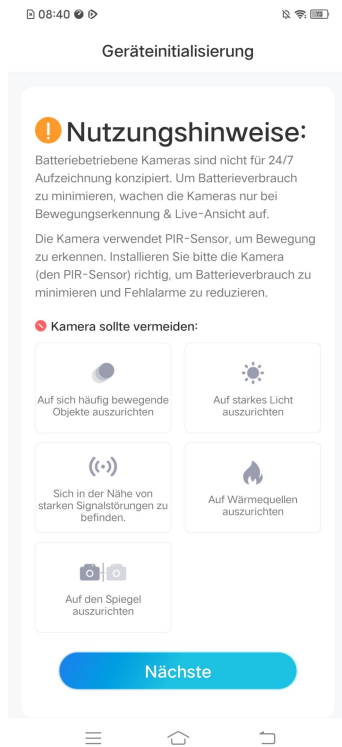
08:40

Geräteinitialisierung

Nutzungshinweise:

Batteriebetriebene Kameras sind nicht für 24/7 Aufzeichnung konzipiert. Um Batterieverbrauch zu minimieren, wachen die Kameras nur bei Bewegungserkennung & Live-Ansicht auf.

Die Kamera verwendet PIR-Sensor, um Bewegung zu erkennen. Installieren Sie bitte die Kamera (den PIR-Sensor) richtig, um Batterieverbrauch zu minimieren und Fehlalarme zu reduzieren.

Kamera sollte vermeiden:

| Auf sich häufig bewegende Objekte auszurichten | Auf starkes Licht auszurichten |
|---|---|
| Sich in der Nähe von starken Signalstörungen zu befinden. | Auf Wärmequellen auszurichten |
| Auf den Spiegel auszurichten | |

Nächste